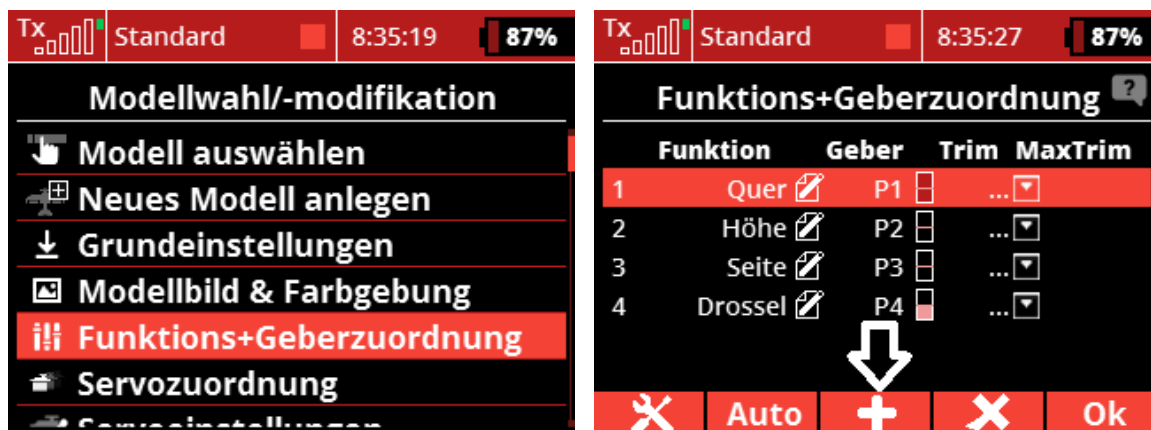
Tx Standard 8:35:19 87%

Modellwahl/-modifikation

Modell auswählen
Neues Modell anlegen
Grundeinstellungen
Modellbild & Farbgebung
Funktions+Geberzuordnung
Servozuordnung
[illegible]

Tx Standard 8:35:27 87%

Funktions+Geberzuordnung ?

| | Funktion | Geber | Trim | MaxTrim |
|---|---|---|---|---|
| 1 | Quer | P1 | ... | |
| 2 | Höhe | P2 | ... | |
| 3 | Seite | P3 | ... | |
| 4 | Drossel | P4 | ... | |

Auto + Ok